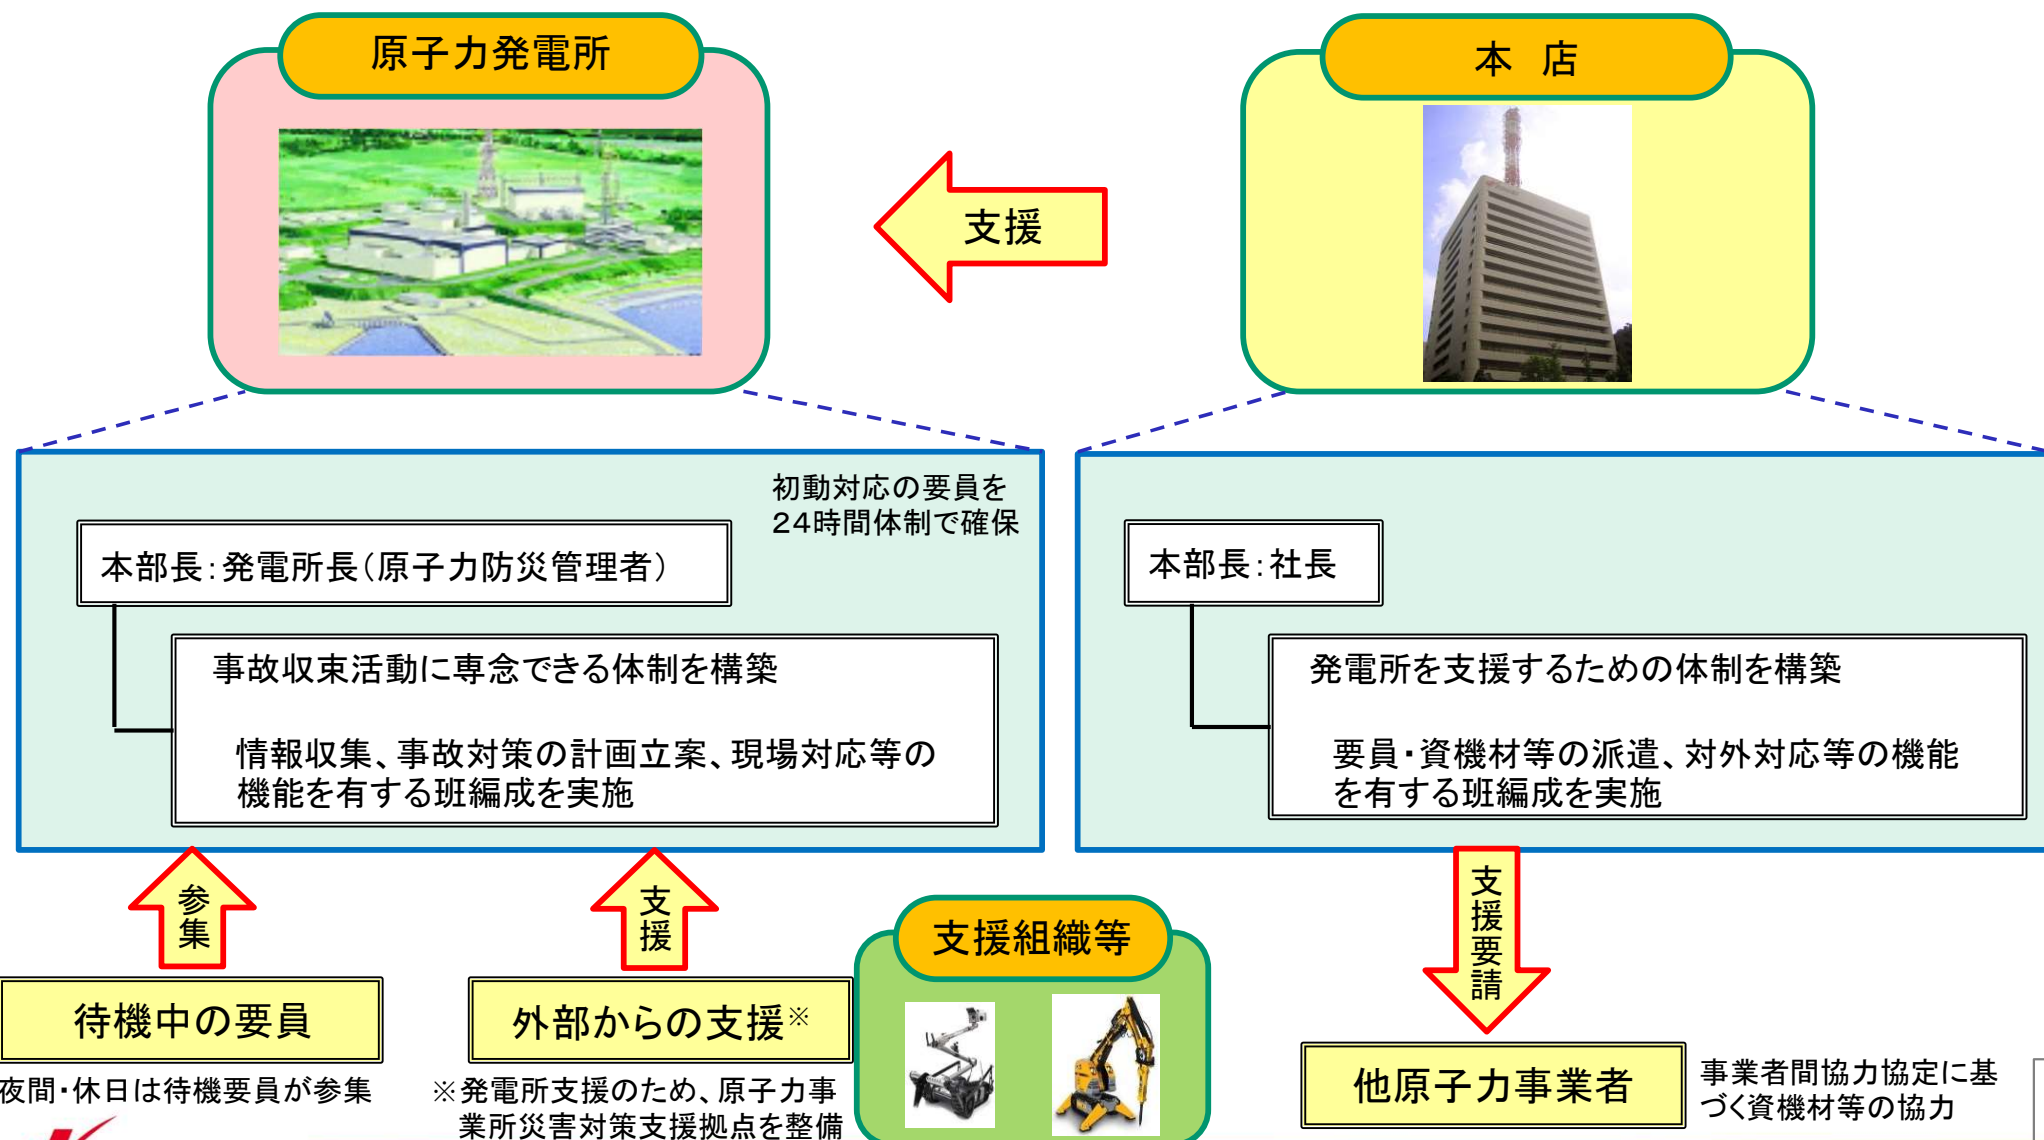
原子力発電所

本　店

支援

初動対応の要員を24時間体制で確保

本部長：発電所長（原子力防災管理者）

事故収束活動に専念できる体制を構築

情報収集、事故対策の計画立案、現場対応等の機能を有する班編成を実施

本部長：社長

発電所を支援するための体制を構築

要員・資機材等の派遣、対外対応等の機能を有する班編成を実施

参集

支援

支援組織等

支援要請

待機中の要員

夜間・休日は待機要員が参集

外部からの支援※

※発電所支援のため、原子力事業所災害対策支援拠点を整備

他原子力事業者

事業者間協力協定に基づく資機材等の協力